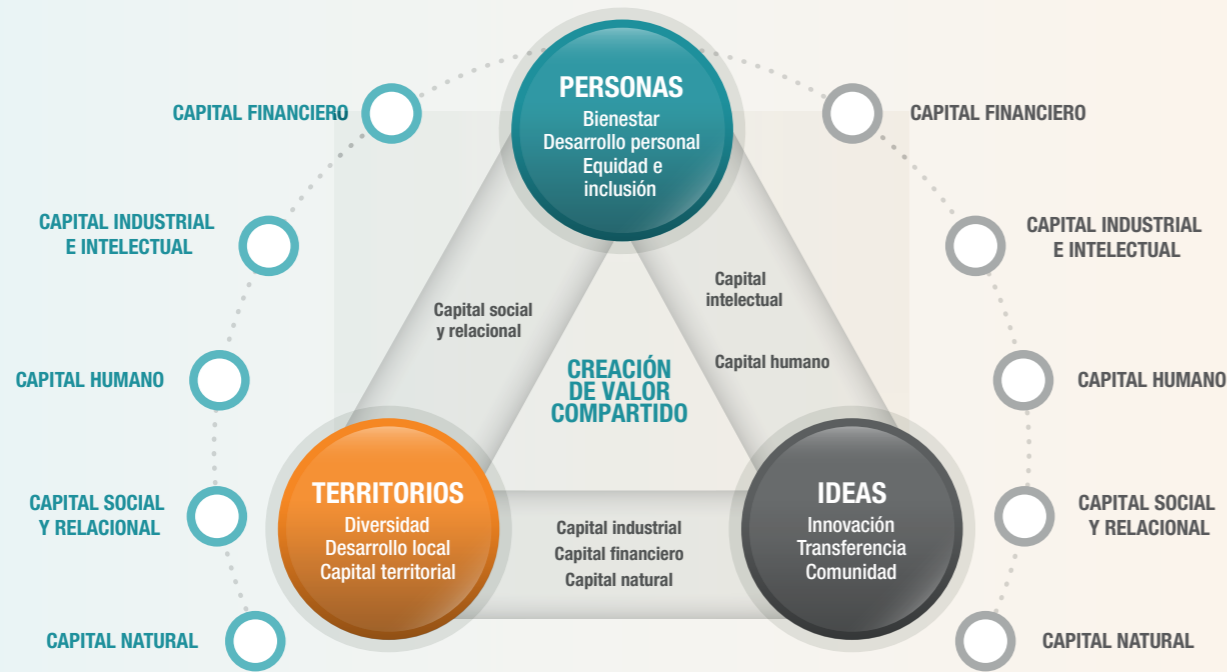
PERSONAS
Bienestar
Desarrollo personal
Equidad e inclusión

CAPITAL FINANCIERO

CAPITAL INDUSTRIAL E INTELECTUAL

CAPITAL HUMANO

CAPITAL SOCIAL Y RELACIONAL

CAPITAL NATURAL

CAPITAL FINANCIERO

CAPITAL INDUSTRIAL E INTELECTUAL

CAPITAL HUMANO

CAPITAL SOCIAL Y RELACIONAL

CAPITAL NATURAL

Capital social y relacional

Capital intelectual

Capital humano

CREACIÓN DE VALOR COMPARTIDO

TERRITORIOS
Diversidad
Desarrollo local
Capital territorial

Capital industrial
Capital financiero
Capital natural

IDEAS
Innovación
Transferencia
Comunidad